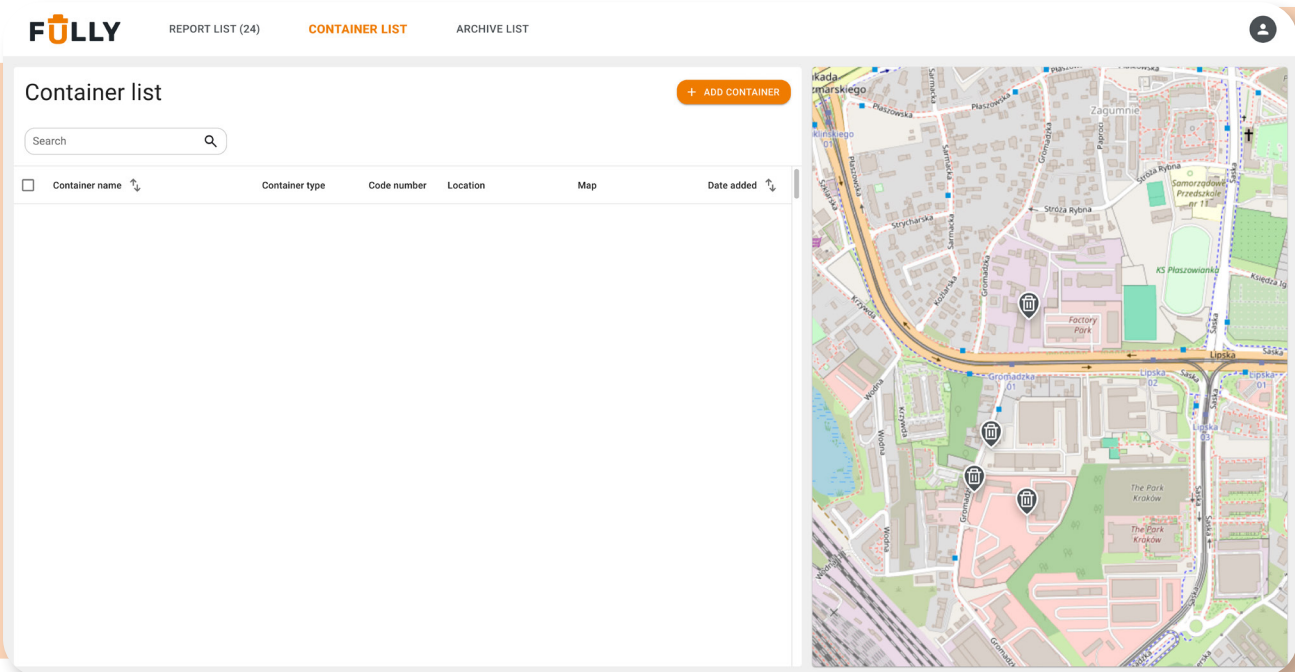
FULLY REPORT LIST (24) CONTAINER LIST ARCHIVE LIST

Container list

+ ADD CONTAINER

Search

| Container name | Container type | Code number | Location | Map | Date added |
|---|---|---|---|---|---|

kada
marskiego
Płaszowska
Samarska
Zagumnie
Gromadzka
Paproci
klińskiego
01
Płaszowska
Samarska
Stroża Rybna
Samorządowe Przedszkole nr 11
Strycharska
Stroża Rybna
KS Płaszowianka
Księdza
Kozlarska
Gromadzka
Krzywda
Factory Park
Saska
Lipska
Saska
Gromadzka 01
Lipska 02
Saska
Lipska 01
Wodna
Krzywda
Wodna
Lipska 03
The Park Kraków
The Park Kraków
Gromadzka
Saska
Wielicka
Gromadzka